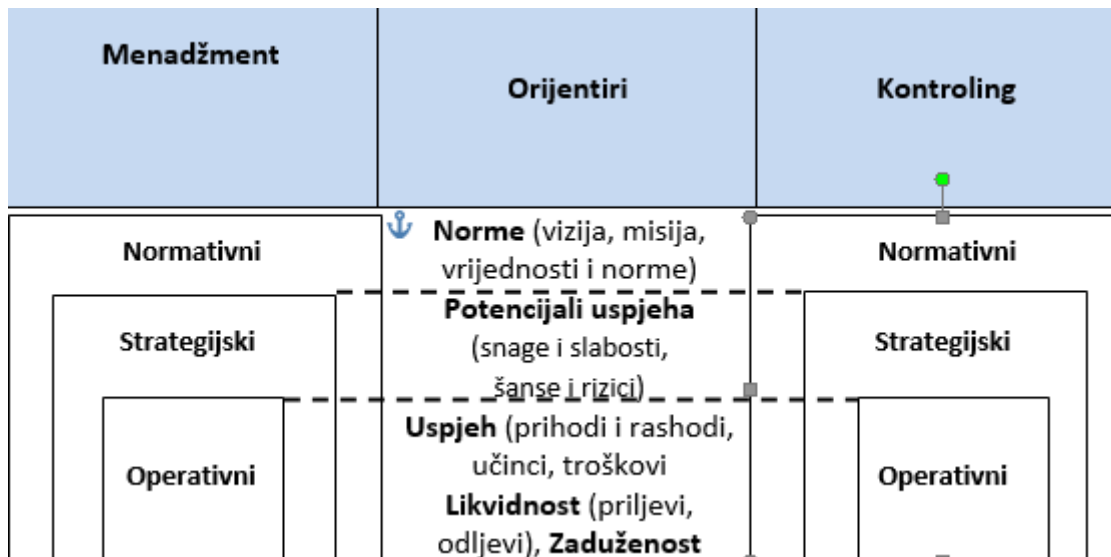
| Menadžment | Orijentiri | Kontroling |
|---|---|---|

Normativni

Strategijski

Operativni

**Norme** (vizija, misija, vrijednosti i norme)

**Potencijali uspjeha** (snage i slabosti, šanse i rizici)

**Uspjeh** (prihodi i rashodi, učinci, troškovi **Likvidnost** (priljevi, odljevi), **Zaduženost**

Normativni

Strategijski

Operativni